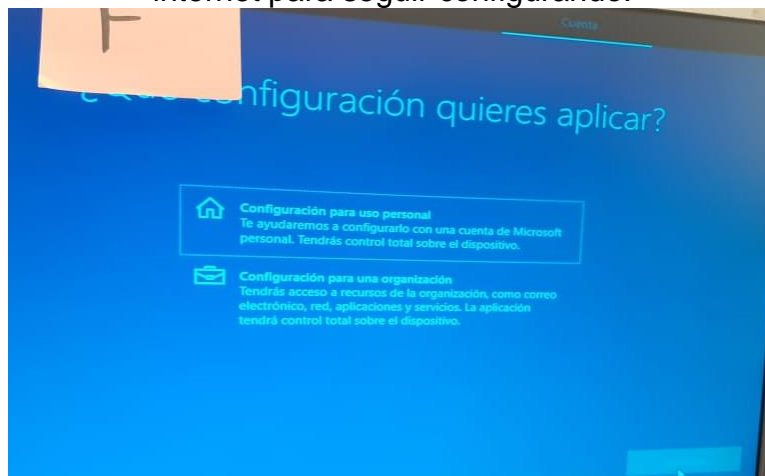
internet para seguir configurando.

F

Cuenta

¿ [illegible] nfiguración quieres aplicar?

Configuración para uso personal
Te ayudaremos a configurarlo con una cuenta de Microsoft personal. Tendrás control total sobre el dispositivo.

Configuración para una organización
Tendrás acceso a recursos de la organización, como correo electrónico, red, aplicaciones y servicios. La aplicación tendrá control total sobre el dispositivo.